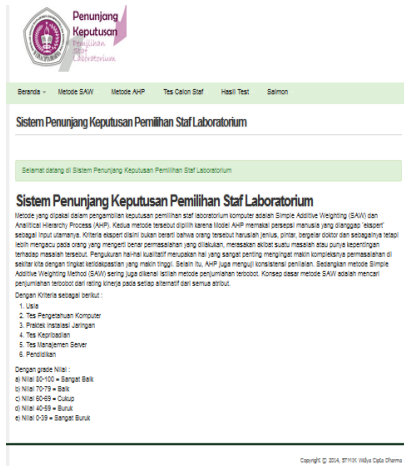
Penunjang Keputusan
Pemilihan Staf Laboratorium

Beranda Metode SAW Metode AHP Tes Calon Staf Hasil Test Salmon

Sistem Penunjang Keputusan Pemilihan Staf Laboratorium

Selamat datang di Sistem Penunjang Keputusan Pemilihan Staf Laboratorium

Sistem Penunjang Keputusan Pemilihan Staf Laboratorium

Metode yang dipakai dalam pengambilan keputusan pemilihan staf laboratorium komputer adalah Simple Additive Weighting (SAW) dan Analitical Hierarchy Process (AHP). Kedua metode tersebut dipilih karena Model AHP memakai persepsi manusia yang dianggap "ekspert" sebagai input utamanya. Kriteria ekspert disini bukan berarti bahwa orang tersebut haruslah jenius, pintar, bergelar doktor dan sebagainya tetapi lebih mengacu pada orang yang mengerti benar permasalahan yang diajukan, merasakan akibat suatu masalah atau punya kepentingan terhadap masalah tersebut. Pengukuran hal-hal kualitatif merupakan hal yang sangat penting mengingat makin kompleksnya permasalahan di sekitar kita dengan tingkat ketidakpastian yang makin tinggi. Selain itu, AHP juga menguji konsistensi penilaian. Sedangkan metode Simple Additive Weighting Method (SAW) sering juga dikenal istilah metode penjumlahan terbobot. Konsep dasar metode SAW adalah mencari penjumlahan terbobot dari rating kinerja pada setiap alternatif dari semua atribut.

Dengan Kriteria sebagai berikut :
1. Usia
2. Tes Pengetahuan Komputer
3. Praktek Instalasi Jaringan
4. Tes Kepribadian
5. Tes Manajemen Server
6. Pendidikan

Dengan grade Nilai :
a) Nilai 80-100 = Sangat Baik
b) Nilai 70-79 = Baik
c) Nilai 60-69 = Cukup
d) Nilai 40-59 = Buruk
e) Nilai 0-39 = Sangat Buruk

Copyright © 2014, STMIK Widya Cipta Dharma